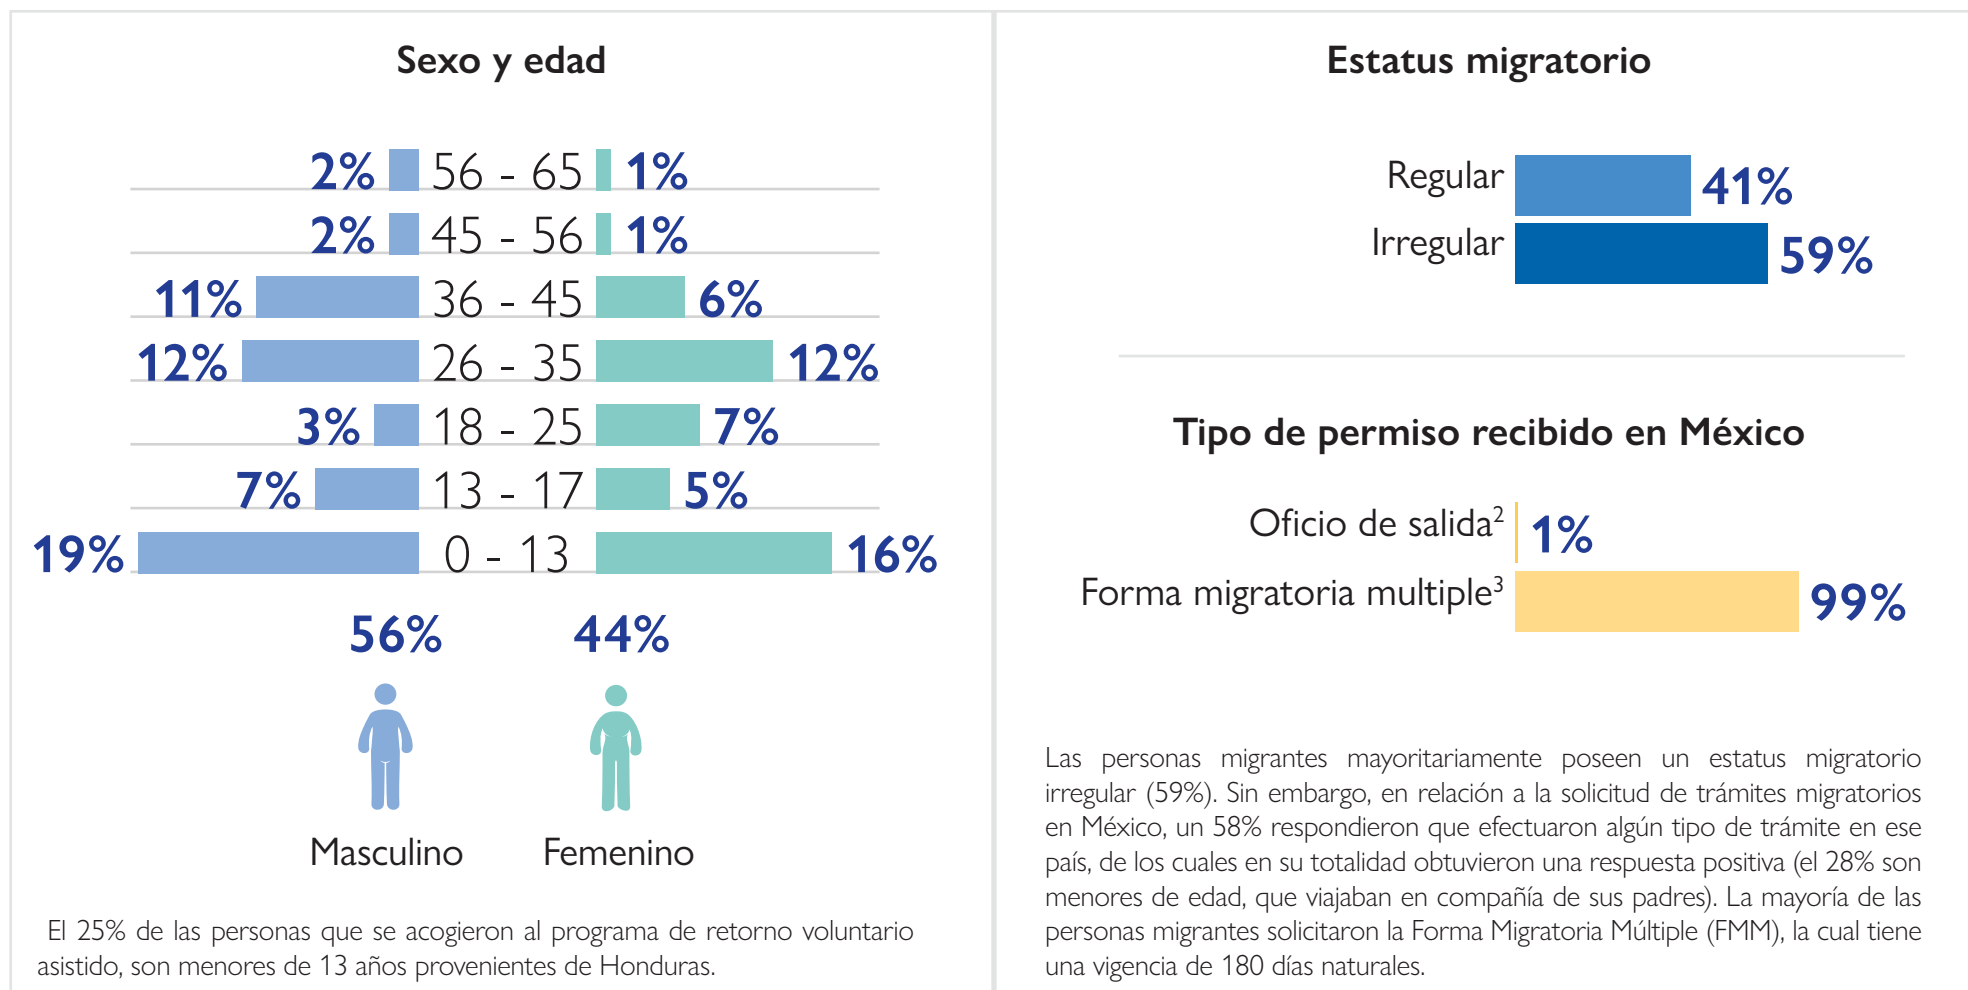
Sexo y edad

| Masculino | Edad | Femenino |
|---|---|---|
| 2% | 56 - 65 | 1% |
| 2% | 45 - 56 | 1% |
| 11% | 36 - 45 | 6% |
| 12% | 26 - 35 | 12% |
| 3% | 18 - 25 | 7% |
| 7% | 13 - 17 | 5% |
| 19% | 0 - 13 | 16% |

56% 44%

Masculino Femenino

El 25% de las personas que se acogieron al programa de retorno voluntario asistido, son menores de 13 años provenientes de Honduras.

Estatus migratorio

Regular 41%
Irregular 59%

Tipo de permiso recibido en México

Oficio de salida$^2$ 1%
Forma migratoria multiple$^3$ 99%

Las personas migrantes mayoritariamente poseen un estatus migratorio irregular (59%). Sin embargo, en relación a la solicitud de trámites migratorios en México, un 58% respondieron que efectuaron algún tipo de trámite en ese país, de los cuales en su totalidad obtuvieron una respuesta positiva (el 28% son menores de edad, que viajaban en compañía de sus padres). La mayoría de las personas migrantes solicitaron la Forma Migratoria Múltiple (FMM), la cual tiene una vigencia de 180 días naturales.